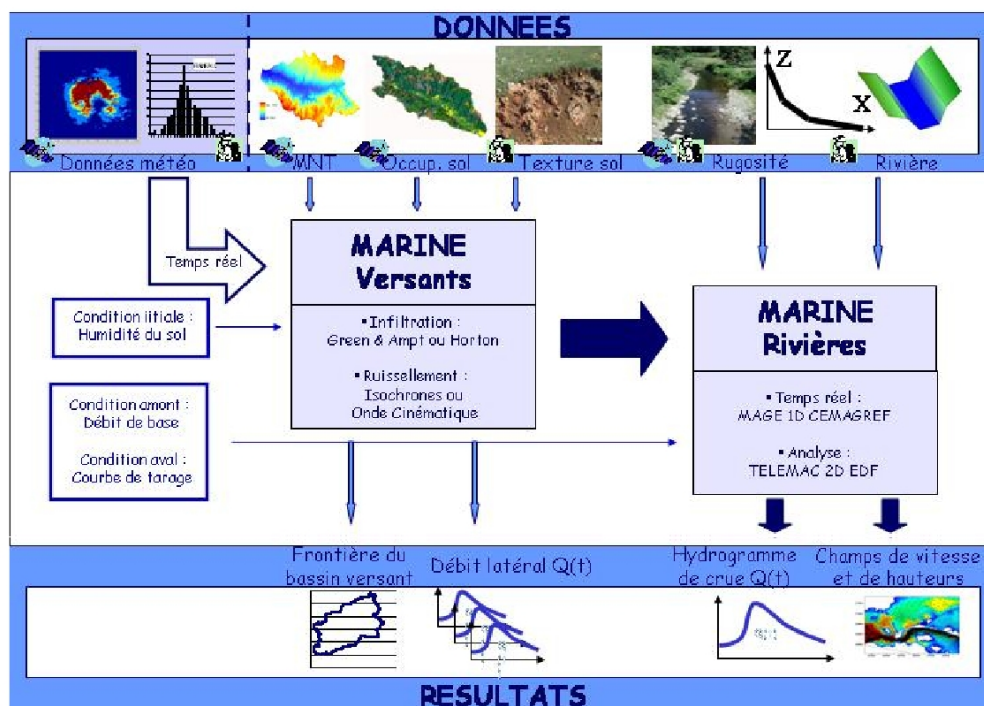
DONNEES

Z

X

Données météo

MNT

Occup. sol

Texture sol

Rugosité

Rivière

Temps réel

MARINE Versants

•Infiltration : Green & Ampt ou Horton

•Ruissellement : Isochrones ou Onde Cinématique

Condition iitiale : Humidité du sol

Condition amont : Débit de base

Condition aval : Courbe de tarage

MARINE Rivières

• Temps réel : MAGE 1D CEMAGREF

• Analyse : TELEMAC 2D EDF

Frontière du bassin versant

Débit latéral Q(t)

Hydrogramme de crue Q(t)

Champs de vitesse et de hauteurs

RESULTATS